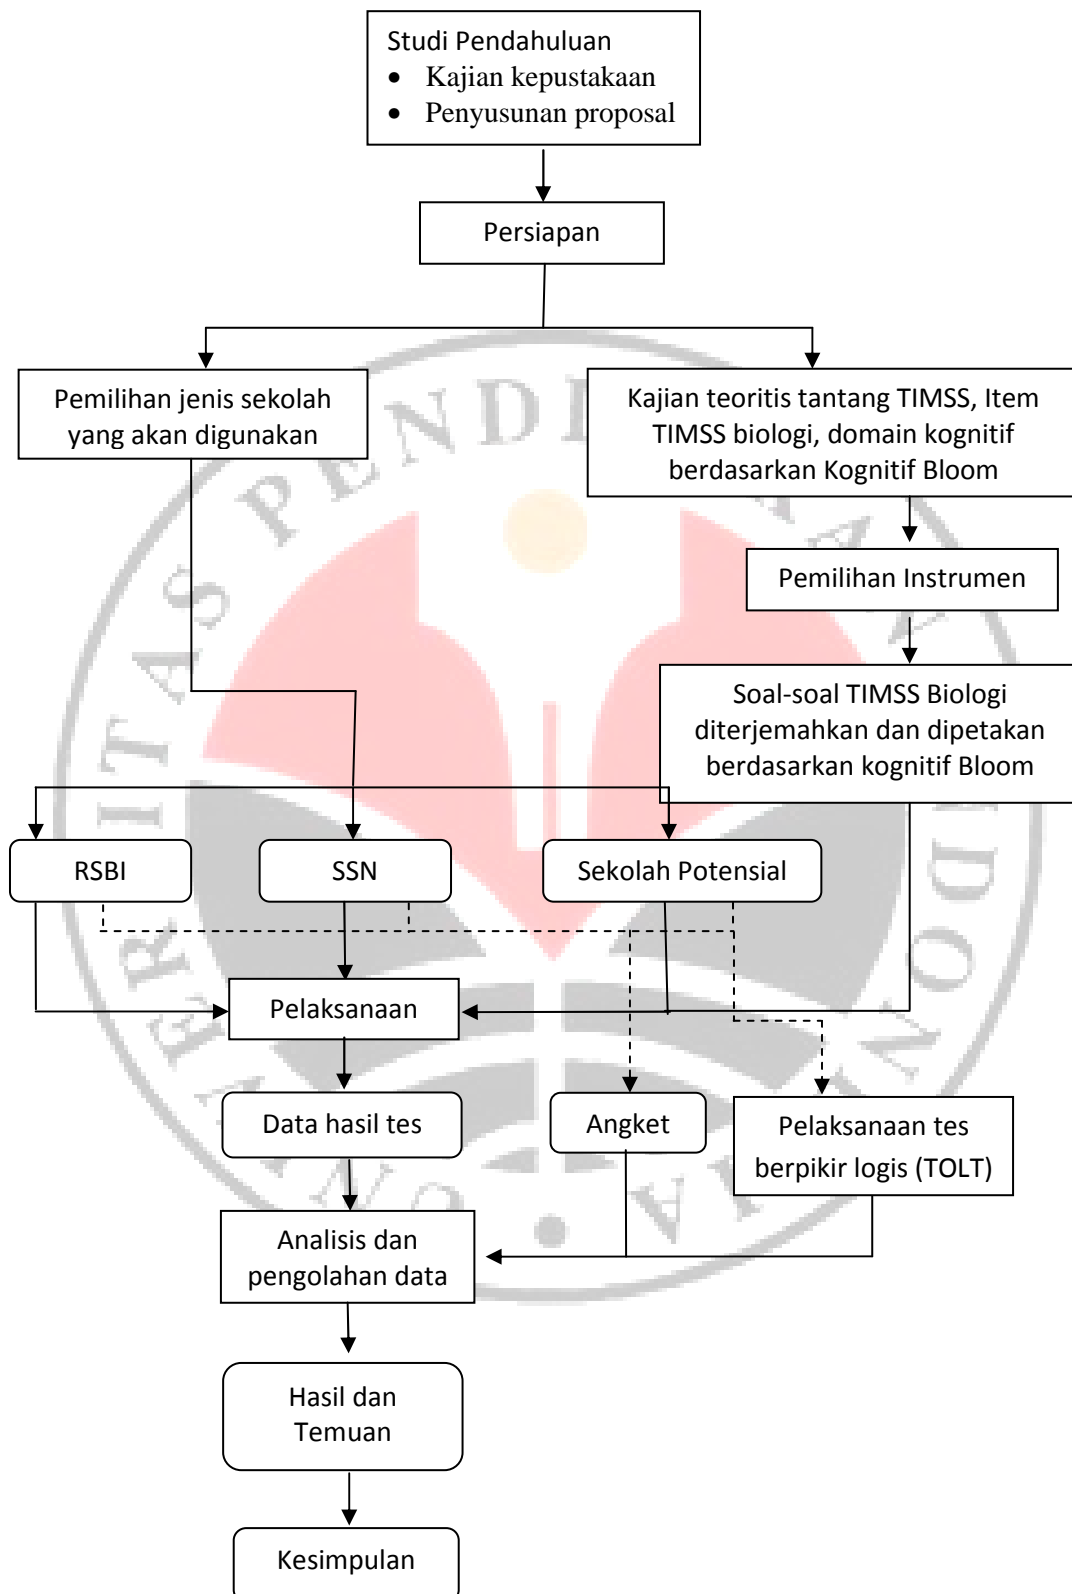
Studi Pendahuluan
- Kajian kepustakaan
- Penyusunan proposal

Persiapan

Pemilihan jenis sekolah yang akan digunakan

Kajian teoritis tantang TIMSS, Item TIMSS biologi, domain kognitif berdasarkan Kognitif Bloom

Pemilihan Instrumen

Soal-soal TIMSS Biologi diterjemahkan dan dipetakan berdasarkan kognitif Bloom

RSBI

SSN

Sekolah Potensial

Pelaksanaan

Data hasil tes

Angket

Pelaksanaan tes berpikir logis (TOLT)

Analisis dan pengolahan data

Hasil dan Temuan

Kesimpulan